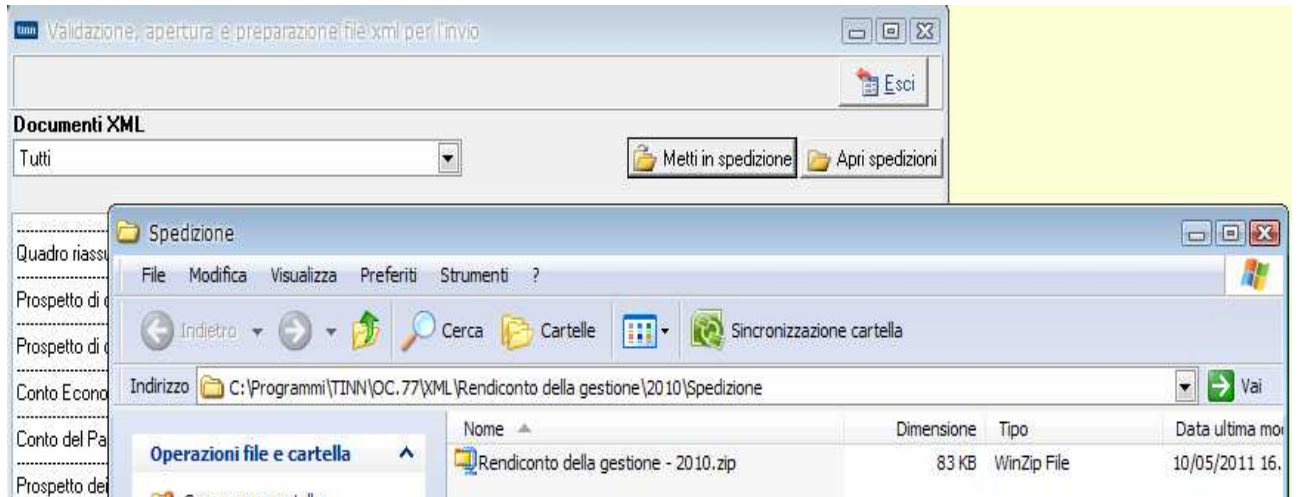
tinn Validazione, apertura e preparazione file xml per l'invio

Esci

Documenti XML

Tutti

Metti in spedizione

Apri spedizioni

Quadro riass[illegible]

Prospetto di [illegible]

Prospetto di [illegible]

Conto Econo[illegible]

Conto del Pa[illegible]

Prospetto de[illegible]

Spedizione

File Modifica Visualizza Preferiti Strumenti ?

Indietro Cerca Cartelle Sincronizzazione cartella

Indirizzo C:\Programmi\TINN\OC.77\XML\Rendiconto della gestione\2010\Spedizione

Vai

Operazioni file e cartella

| Nome | Dimensione | Tipo | Data ultima mo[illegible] |
|---|---|---|---|
| Rendiconto della gestione - 2010.zip | 83 KB | WinZip File | 10/05/2011 16.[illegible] |